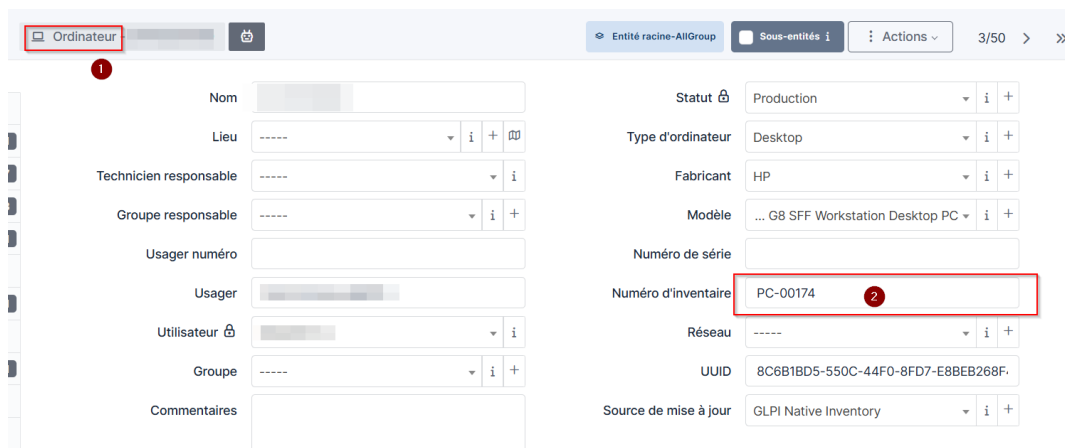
Ordinateur -

1

Entité racine-AllGroup

Sous-entités i

Actions

3/50

Nom

Lieu -----

Technicien responsable -----

Groupe responsable -----

Usager numéro

Usager

Utilisateur

Groupe -----

Commentaires

Statut Production

Type d'ordinateur Desktop

Fabricant HP

Modèle ... G8 SFF Workstation Desktop PC

Numéro de série

Numéro d'inventaire PC-00174

2

Réseau -----

UUID 8C6B1BD5-550C-44F0-8FD7-E8BEB268F

Source de mise à jour GLPI Native Inventory